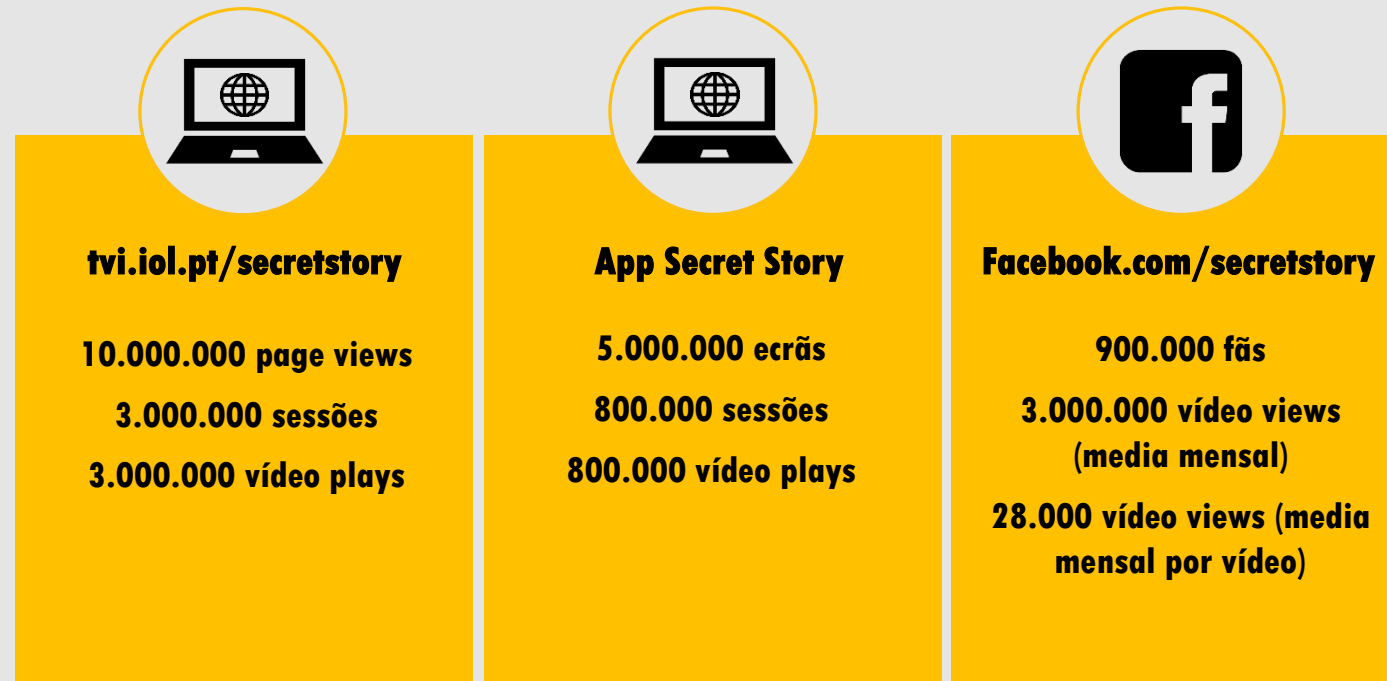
tvi.iol.pt/secretstory

10.000.000 page views

3.000.000 sessões

3.000.000 vídeo plays

App Secret Story

5.000.000 ecrãs

800.000 sessões

800.000 vídeo plays

Facebook.com/secretstory

900.000 fãs

3.000.000 vídeo views (media mensal)

28.000 vídeo views (media mensal por vídeo)